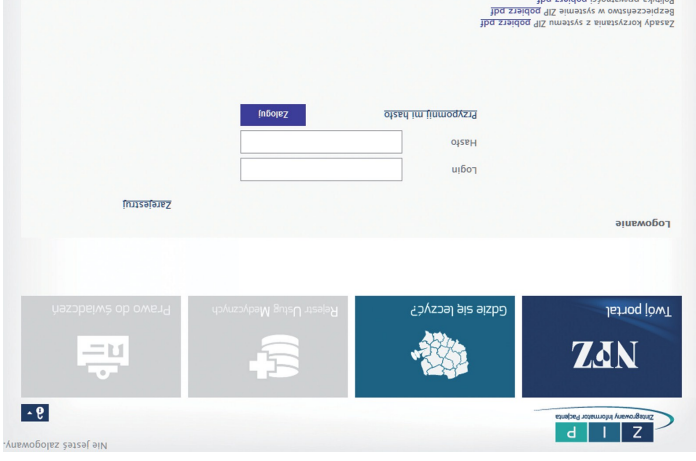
Nie jesteś zalogowany.

Z I P
Zintegrowany Informator Pacjenta

NFZ
Twój portal

Gdzie się leczyć?

Rejestr Usług Medycznych

Prawo do świadczeń

Logowanie

Zarejestruj

Login

Hasło

Przypomnij mi hasło

Zaloguj

Zasady korzystania z systemu ZIP pobierz pdf
Bezpieczeństwo w systemie ZIP pobierz pdf
Polityka prywatności pobierz pdf